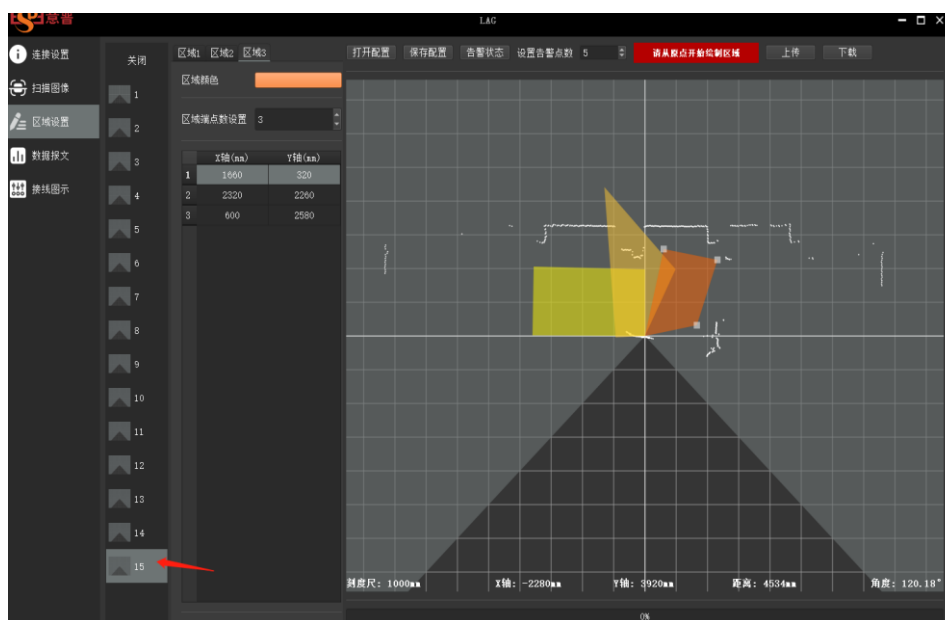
意普

LAG

连接设置
扫描图像
区域设置
数据报文
接线图示

关闭
1
2
3
4
5
6
7
8
9
10
11
12
13
14
15

区域1 区域2 区域3

区域颜色

区域端点数设置 3

| | X轴(mm) | Y轴(mm) |
|---|---|---|
| 1 | 1660 | 320 |
| 2 | 2320 | 2260 |
| 3 | 600 | 2580 |

打开配置 保存配置 告警状态 设置告警点数 5 请从原点开始绘制区域 上传 下载

刻度尺: 1000mm X轴: -2280mm Y轴: 3920mm 距离: 4534mm 角度: 120.18°

0%